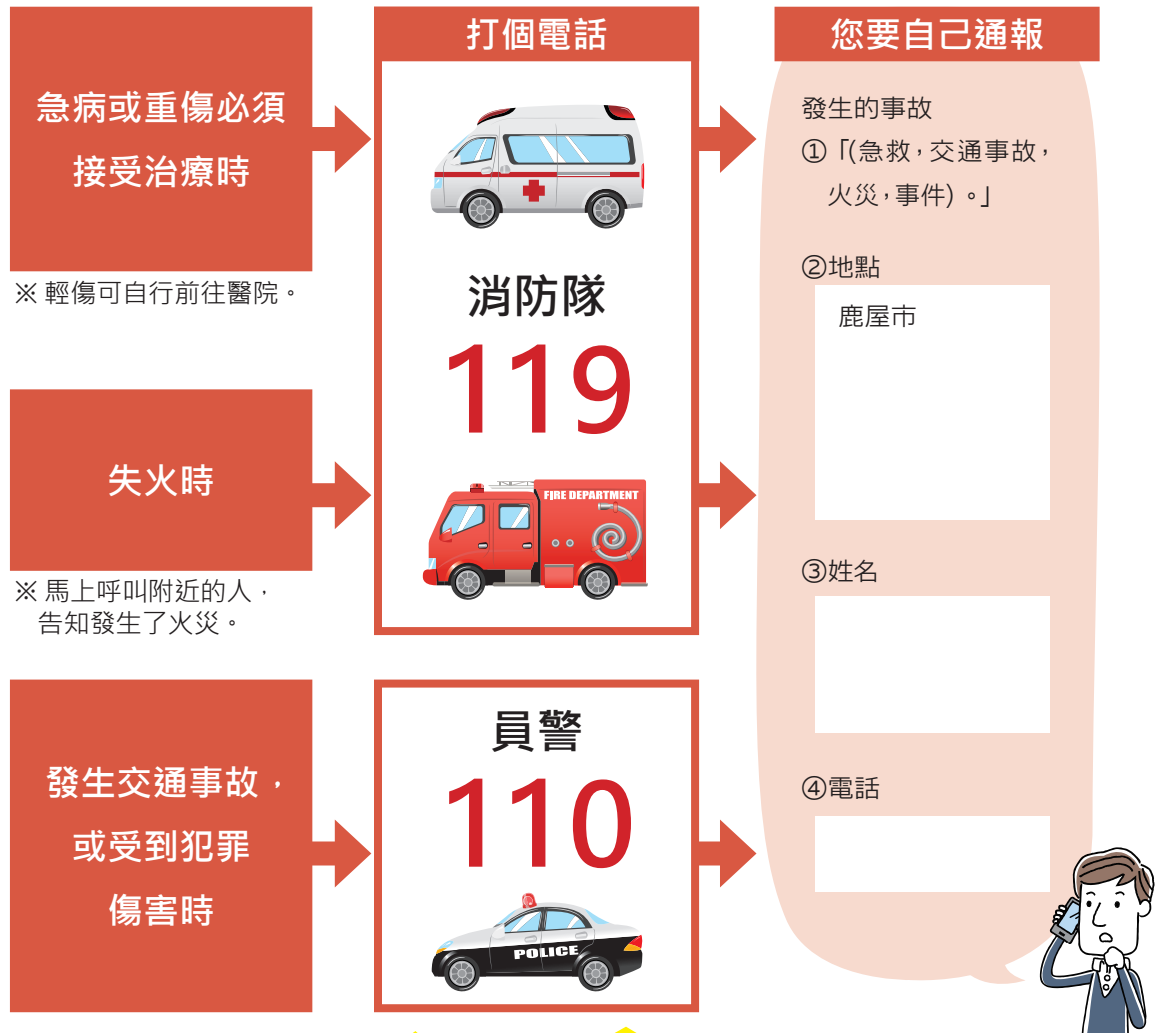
急病或重傷必須接受治療時

※ 輕傷可自行前往醫院。

失火時

※ 馬上呼叫附近的人，告知發生了火災。

發生交通事故，或受到犯罪傷害時

打個電話

消防隊

119

FIRE DEPARTMENT

員警

110

POLICE

您要自己通報

發生的事故
①「(急救，交通事故，火災，事件)。」

②地點

鹿屋市

③姓名

④電話